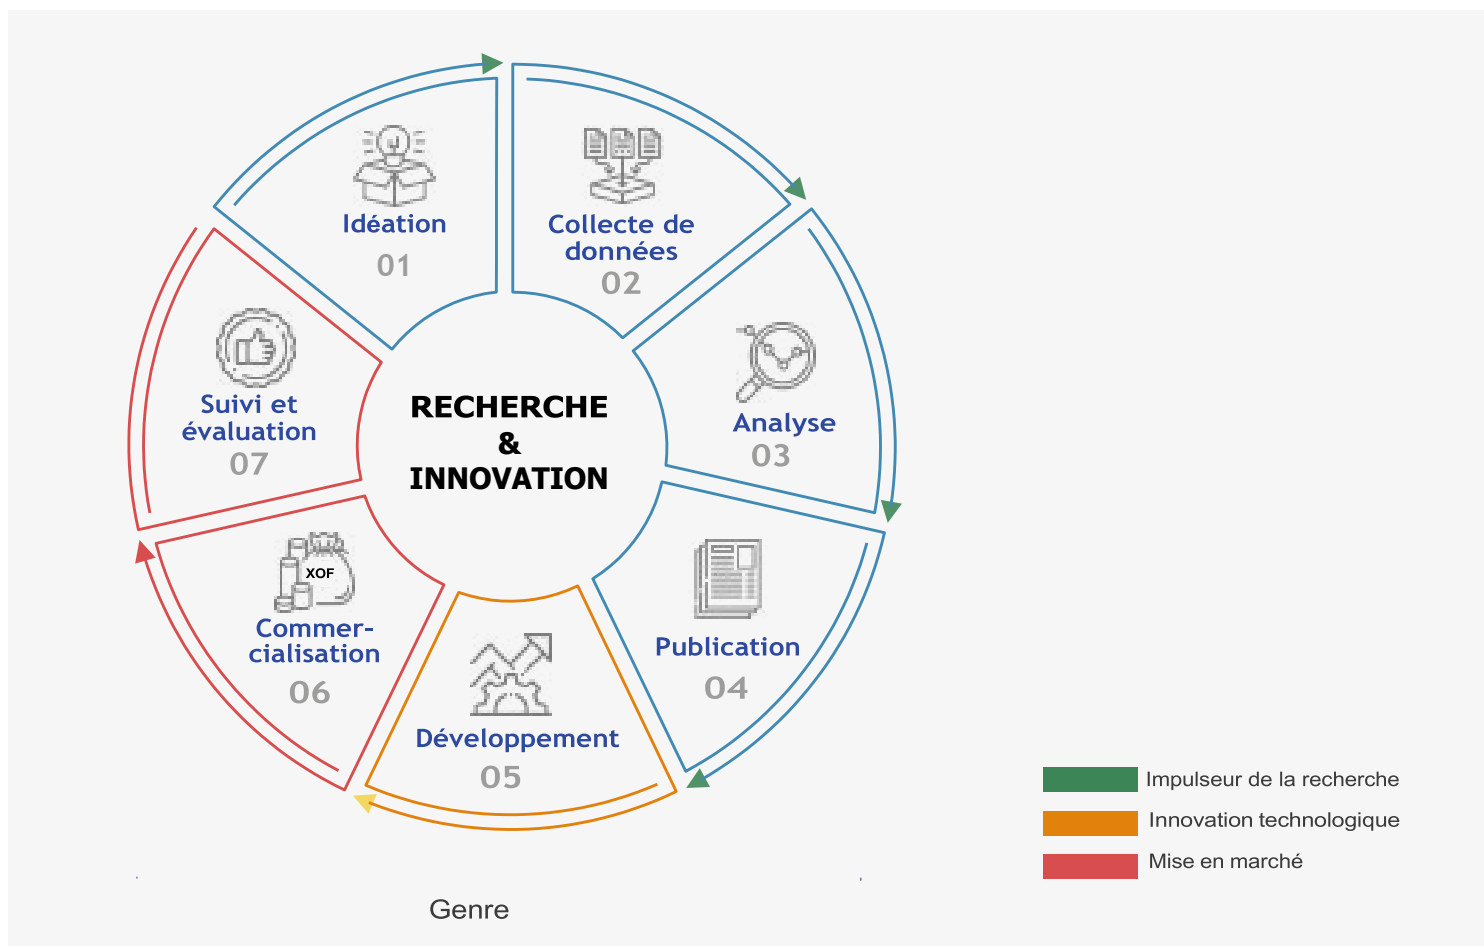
Idéation
01

Collecte de données
02

Analyse
03

Publication
04

Développement
05

XOF
Commercialisation
06

Suivi et évaluation
07

RECHERCHE
&
INNOVATION

Impulseur de la recherche
Innovation technologique
Mise en marché

Genre